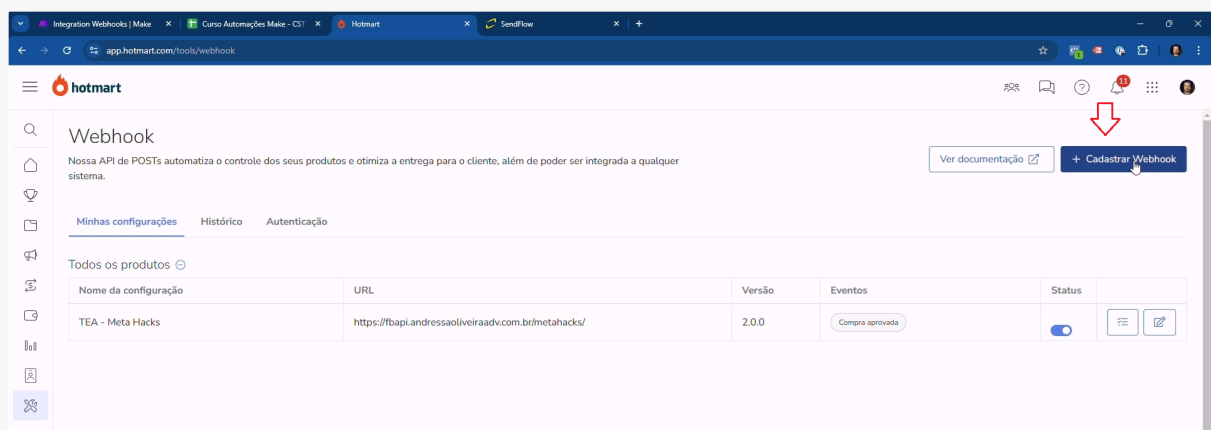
Integration Webhooks | Make
Curso Automações Make - CST
Hotmart
SendFlow
+

app.hotmart.com/tools/webhook

hotmart

11

Webhook

Nossa API de POSTs automatiza o controle dos seus produtos e otimiza a entrega para o cliente, além de poder ser integrada a qualquer sistema.

Ver documentação
+ Cadastrar Webhook

Minhas configurações
Histórico
Autenticação

Todos os produtos

| Nome da configuração | URL | Versão | Eventos | Status |
|---|---|---|---|---|
| TEA - Meta Hacks | https://fbapi.andressaoliveiraadv.com.br/metahacks/ | 2.0.0 | Compra aprovada | |